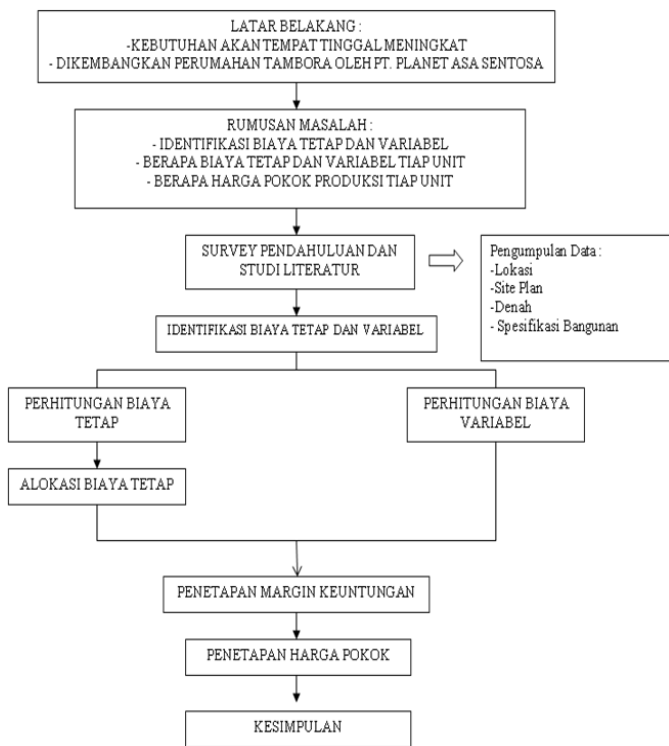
LATAR BELAKANG :
-KEBUTUHAN AKAN TEMPAT TINGGAL MENINGKAT
- DIKEMBANGKAN PERUMAHAN TAMBORA OLEH PT. PLANET ASA SENTOSA

RUMUSAN MASALAH :
- IDENTIFIKASI BIAYA TETAP DAN VARIABEL
- BERAPA BIAYA TETAP DAN VARIABEL TIAP UNIT
- BERAPA HARGA POKOK PRODUKSI TIAP UNIT

SURVEY PENDAHULUAN DAN STUDI LITERATUR

Pengumpulan Data :
-Lokasi
-Site Plan
-Denah
- Spesifikasi Bangunan

IDENTIFIKASI BIAYA TETAP DAN VARIABEL

PERHITUNGAN BIAYA TETAP

PERHITUNGAN BIAYA VARIABEL

ALOKASI BIAYA TETAP

PENETAPAN MARGIN KEUNTUNGAN

PENETAPAN HARGA POKOK

KESIMPULAN